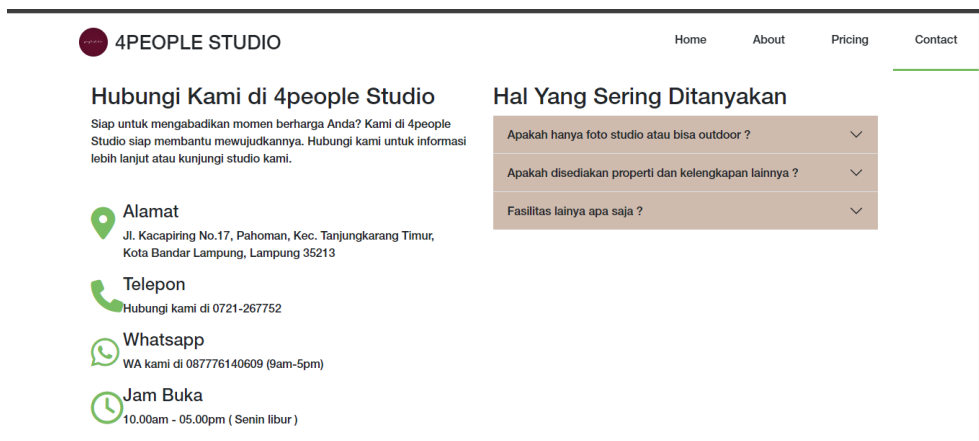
4PEOPLE STUDIO

Home About Pricing Contact

Hubungi Kami di 4people Studio

Siap untuk mengabadikan momen berharga Anda? Kami di 4people Studio siap membantu mewujudkannya. Hubungi kami untuk informasi lebih lanjut atau kunjungi studio kami.

Alamat

Jl. Kacapiring No.17, Pahoman, Kec. Tanjungkarang Timur, Kota Bandar Lampung, Lampung 35213

Telepon

Hubungi kami di 0721-267752

Whatsapp

WA kami di 087776140609 (9am-5pm)

Jam Buka

10.00am - 05.00pm ( Senin libur )

Hal Yang Sering Ditanyakan

Apakah hanya foto studio atau bisa outdoor ?

Apakah disediakan properti dan kelengkapan lainnya ?

Fasilitas lainya apa saja ?